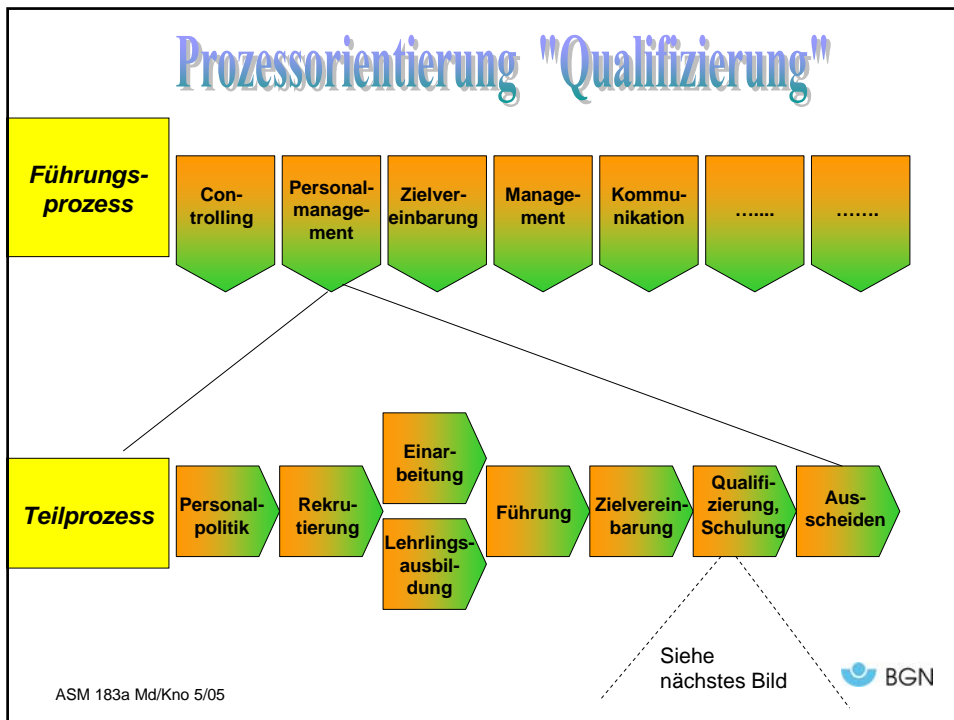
Prozessorientierung "Qualifizierung"

Führungsprozess

Controlling

Personalmanagement

Zielvereinbarung

Management

Kommunikation

…....

…….

Teilprozess

Personalpolitik

Rekrutierung

Einarbeitung

Lehrlingsausbildung

Führung

Zielvereinbarung

Qualifizierung, Schulung

Ausscheiden

Siehe nächstes Bild

BGN

ASM 183a Md/Kno 5/05